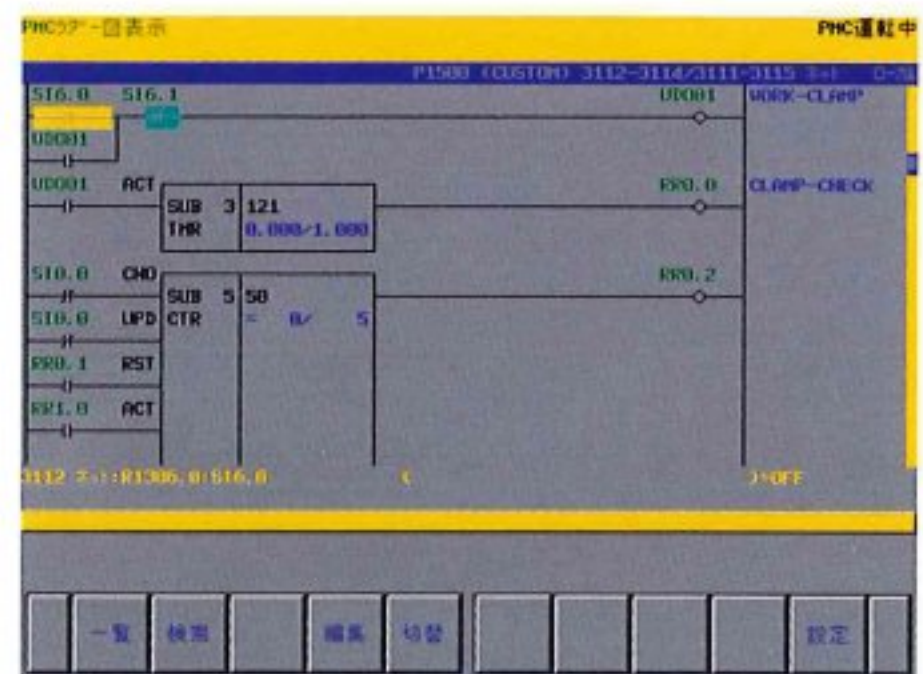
PMCラダー図表示

PMC運転中

P1500 (CUSTOM) 3112-3114/3111-3115 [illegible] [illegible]

S16.0 S16.1 UD001 WORK-CLAMP

UD001

UD001 ACT SUB 3 121 TMR 0.000/1.000 R80.0 CLAMP-CHECK

S10.0 CND SUB 5 50 CTR = 0/ 5 R80.2

S10.0 UPD

R80.1 RST

R81.0 ACT

3112 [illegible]:R1386.0:S16.0 ( )=OFF

一覧 検索 編集 切替 設定